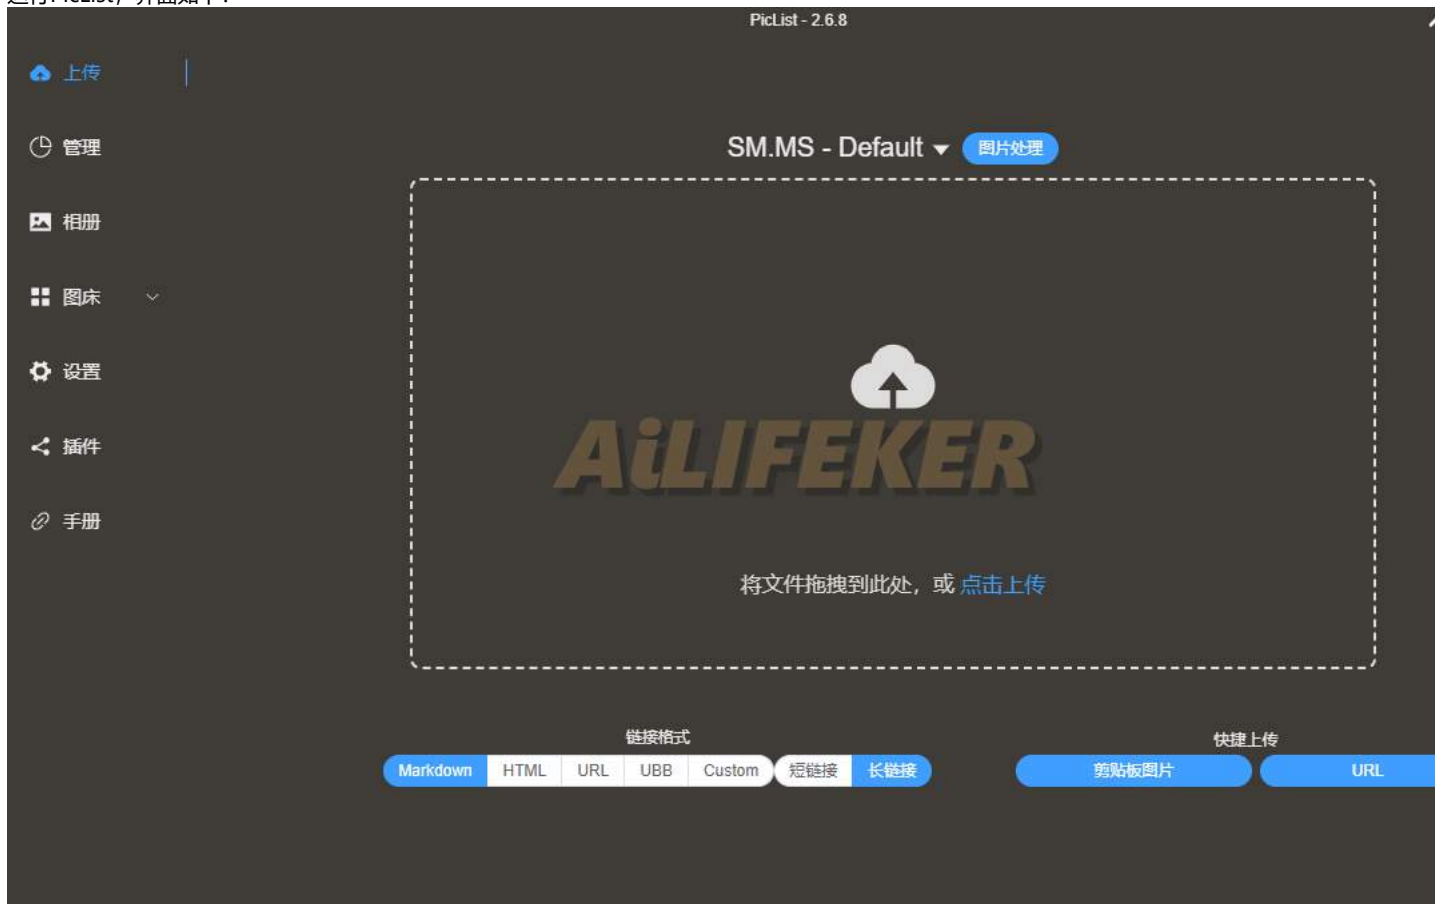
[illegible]

PicList - 2.6.8

上传

管理

相册

图床

设置

插件

手册

SM.MS - Default 图片处理

AiLIFEKER

将文件拖拽到此处，或 点击上传

链接格式

Markdown HTML URL UBB Custom 短链接 长链接

快捷上传

剪贴板图片 URL